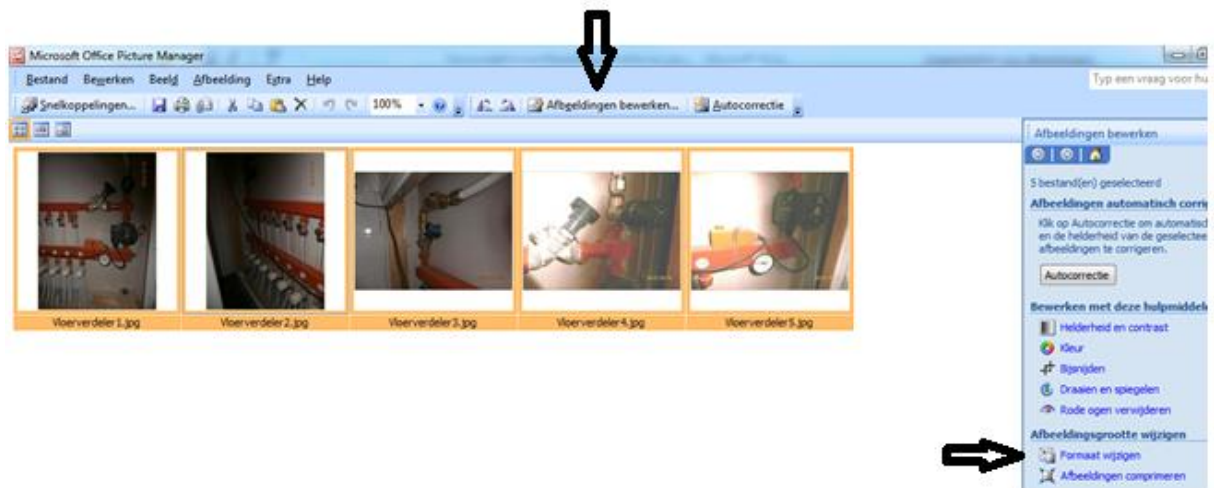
Microsoft Office Picture Manager

Bestand Bewerken Beeld Afbeelding Extra Help

Typ een vraag voor hu

Snelkoppelingen... 100% Afbeeldingen bewerken... Autocorrectie

Vloerverdeler1.jpg Vloerverdeler2.jpg Vloerverdeler3.jpg Vloerverdeler4.jpg Vloerverdeler5.jpg

Afbeeldingen bewerken

5 bestand(en) geselecteerd

Afbeeldingen automatisch corrig

Klik op Autocorrectie om automatisch en de helderheid van de geselectee afbeeldingen te corrigeren.

Autocorrectie

Bewerken met deze hulpmiddel

Helderheid en contrast

Kleur

Bijsnijden

Draaien en spiegelen

Rode ogen verwijderen

Afbeeldingsgrootte wijzigen

Formaat wijzigen

Afbeeldingen comprimeren